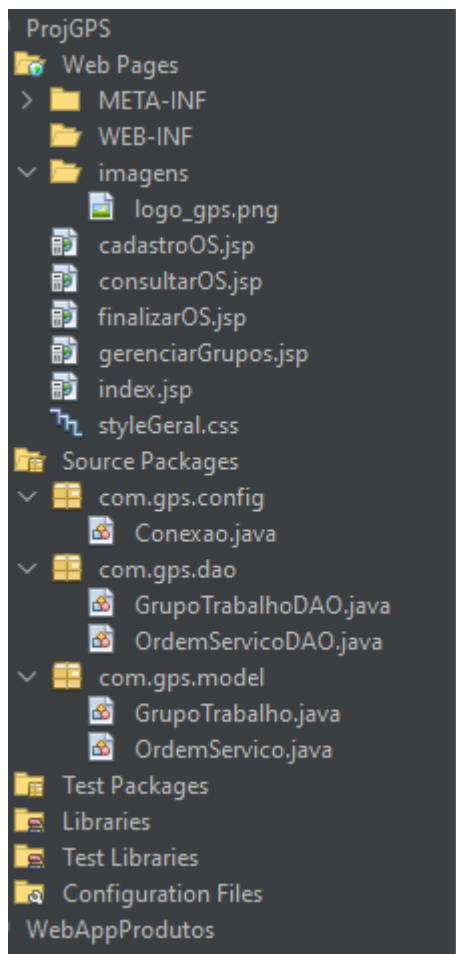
ProjGPS
Web Pages
META-INF
WEB-INF
imagens
logo_gps.png
cadastroOS.jsp
consultarOS.jsp
finalizarOS.jsp
gerenciarGrupos.jsp
index.jsp
styleGeral.css
Source Packages
com.gps.config
Conexao.java
com.gps.dao
GrupoTrabalhoDAO.java
OrdemServicoDAO.java
com.gps.model
GrupoTrabalho.java
OrdemServico.java
Test Packages
Libraries
Test Libraries
Configuration Files
WebAppProdutos